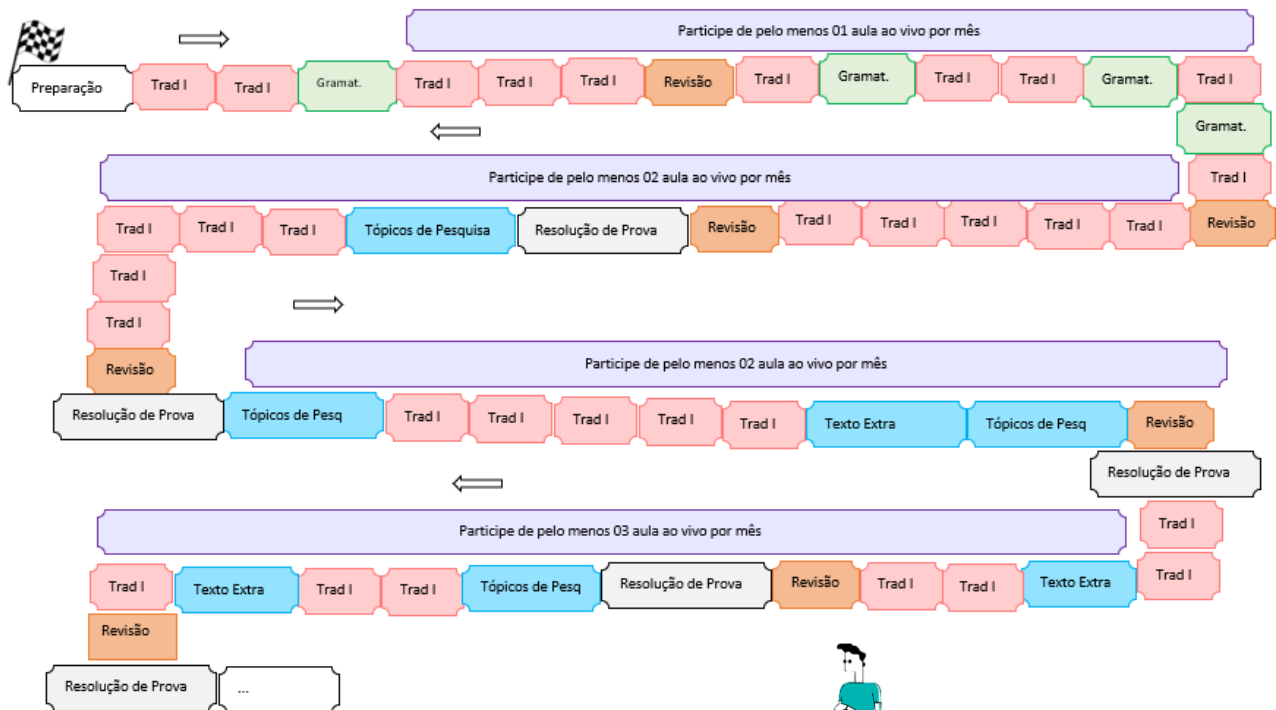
Participe de pelo menos 01 aula ao vivo por mês

Preparação Trad I Trad I Gramat. Trad I Trad I Trad I Revisão Trad I Gramat. Trad I Trad I Gramat. Trad I

Gramat.

Participe de pelo menos 02 aula ao vivo por mês

Trad I

Trad I Trad I Trad I Tópicos de Pesquisa Resolução de Prova Revisão Trad I Trad I Trad I Trad I Trad I Revisão

Trad I

Trad I

Revisão

Participe de pelo menos 02 aula ao vivo por mês

Resolução de Prova Tópicos de Pesq Trad I Trad I Trad I Trad I Trad I Texto Extra Tópicos de Pesq Revisão

Resolução de Prova

Participe de pelo menos 03 aula ao vivo por mês

Trad I

Trad I Texto Extra Trad I Trad I Tópicos de Pesq Resolução de Prova Revisão Trad I Trad I Texto Extra Trad I

Revisão

Resolução de Prova ...